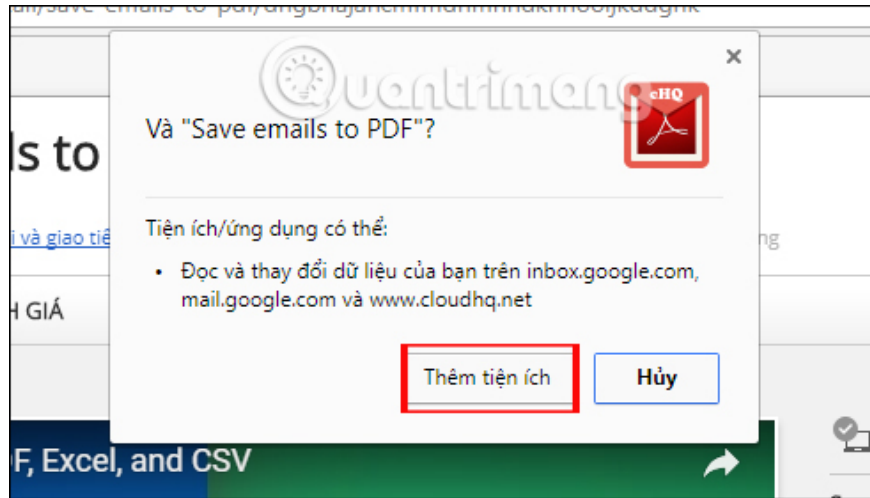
ail/save-emails-to-pdf/dngbhajahemmdnmmakhnooljkddgnk

ls to

i và giao tiế

H GIÁ

F, Excel, and CSV

ng

Quantrimang

Và "Save emails to PDF"?

cHQ

Tiện ích/ứng dụng có thể:

• Đọc và thay đổi dữ liệu của bạn trên inbox.google.com, mail.google.com và www.cloudhq.net

Thêm tiện ích

Hủy